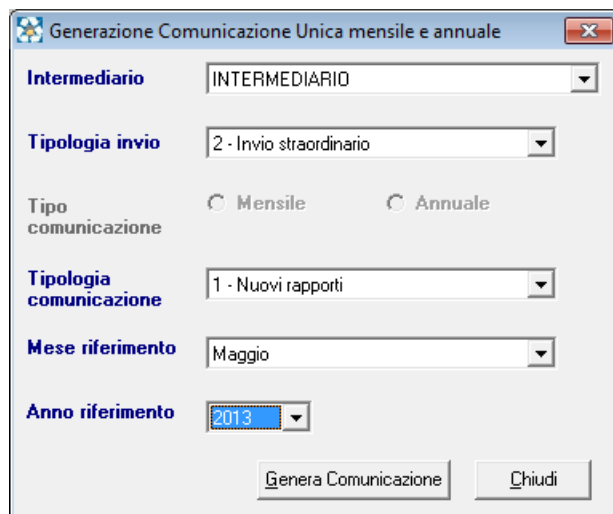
Generazione Comunicazione Unica mensile e annuale

Intermediario
INTERMEDIARIO

Tipologia invio
2 - Invio straordinario

Tipo comunicazione
Mensile
Annuale

Tipologia comunicazione
1 - Nuovi rapporti

Mese riferimento
Maggio

Anno riferimento
2013

Genera Comunicazione
Chiudi